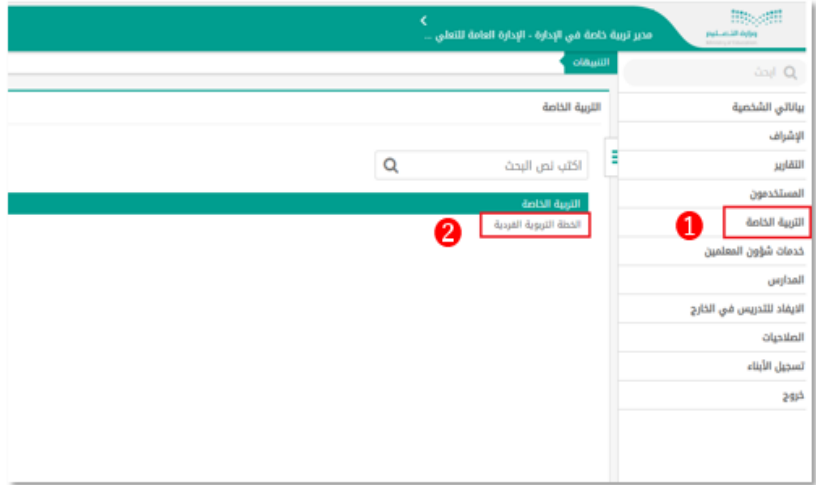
وزارة التعليم

مدير تربية خاصة في الإدارة - الإدارة العامة للتعلي ...

التنبيهات

ابحث

بياناتي الشخصية

الإشراف

التقارير

المستخدمون

التربية الخاصة

1

خدمات شؤون المعلمين

المدارس

الايفاد للتدريس في الخارج

الصلاحيات

تسجيل الأبناء

خروج

التربية الخاصة

اكتب نص البحث

التربية الخاصة

الخطة التربوية الفردية

2